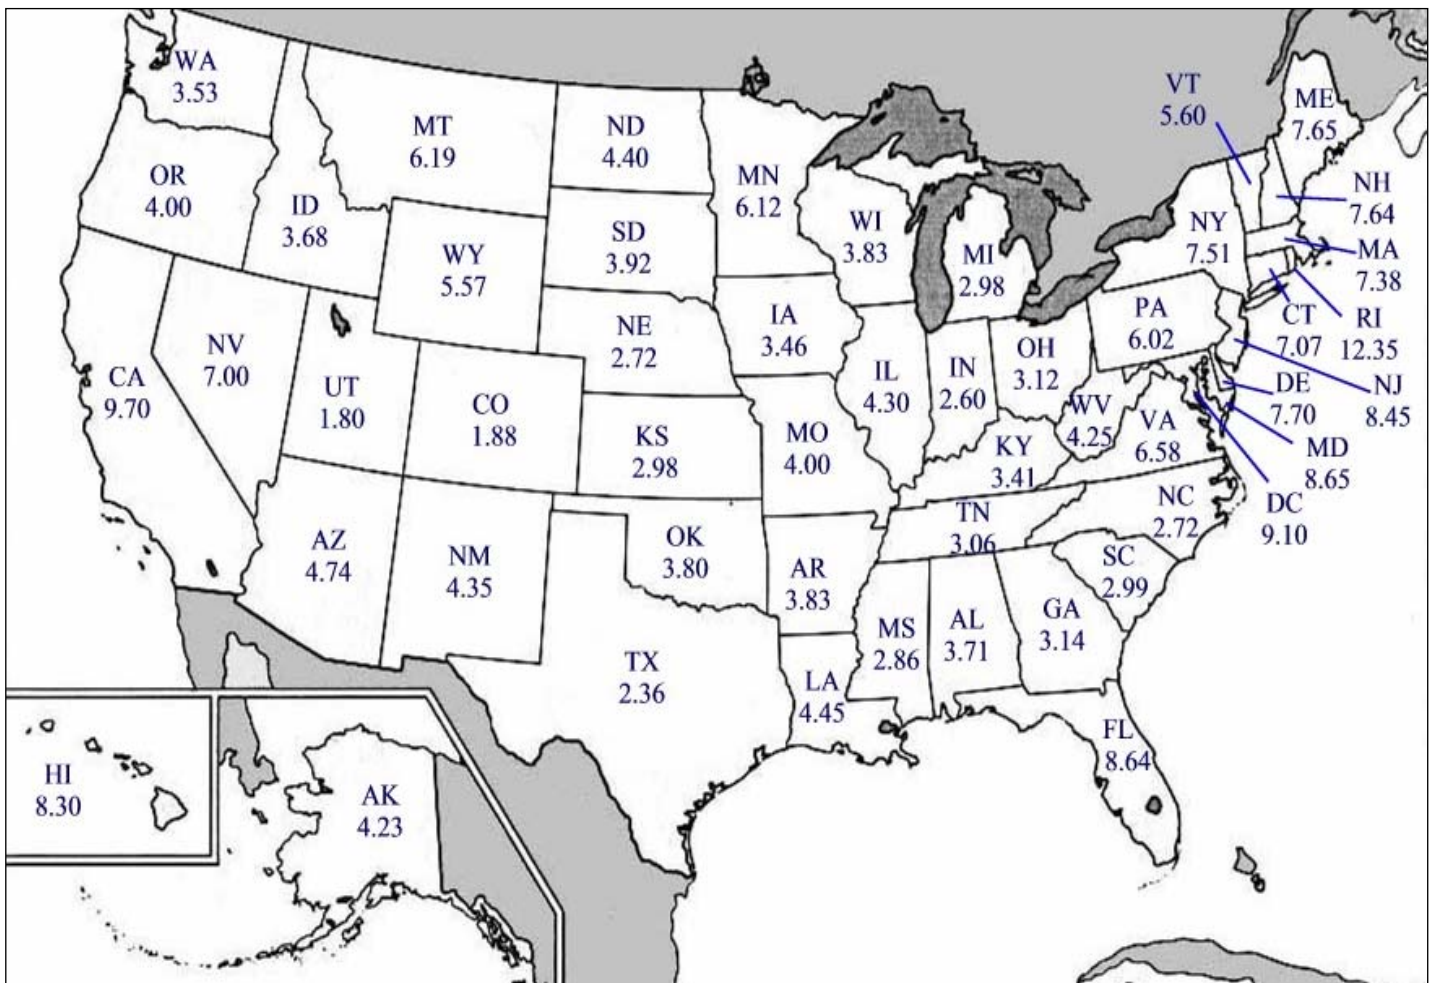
WA
3.53

MT
6.19

ND
4.40

VT
5.60

ME
7.65

OR
4.00

ID
3.68

MN
6.12

NH
7.64

SD
3.92

WI
3.83

NY
7.51

MA
7.38

WY
5.57

MI
2.98

IA
3.46

NE
2.72

PA
6.02

CT
7.07

RI
12.35

NV
7.00

CA
9.70

UT
1.80

CO
1.88

IL
4.30

IN
2.60

OH
3.12

NJ
8.45

DE
7.70

WV
4.25

VA
6.58

MO
4.00

KS
2.98

KY
3.41

MD
8.65

DC
9.10

NC
2.72

TN
3.06

AZ
4.74

NM
4.35

OK
3.80

AR
3.83

SC
2.99

MS
2.86

AL
3.71

GA
3.14

TX
2.36

LA
4.45

FL
8.64

HI
8.30

AK
4.23